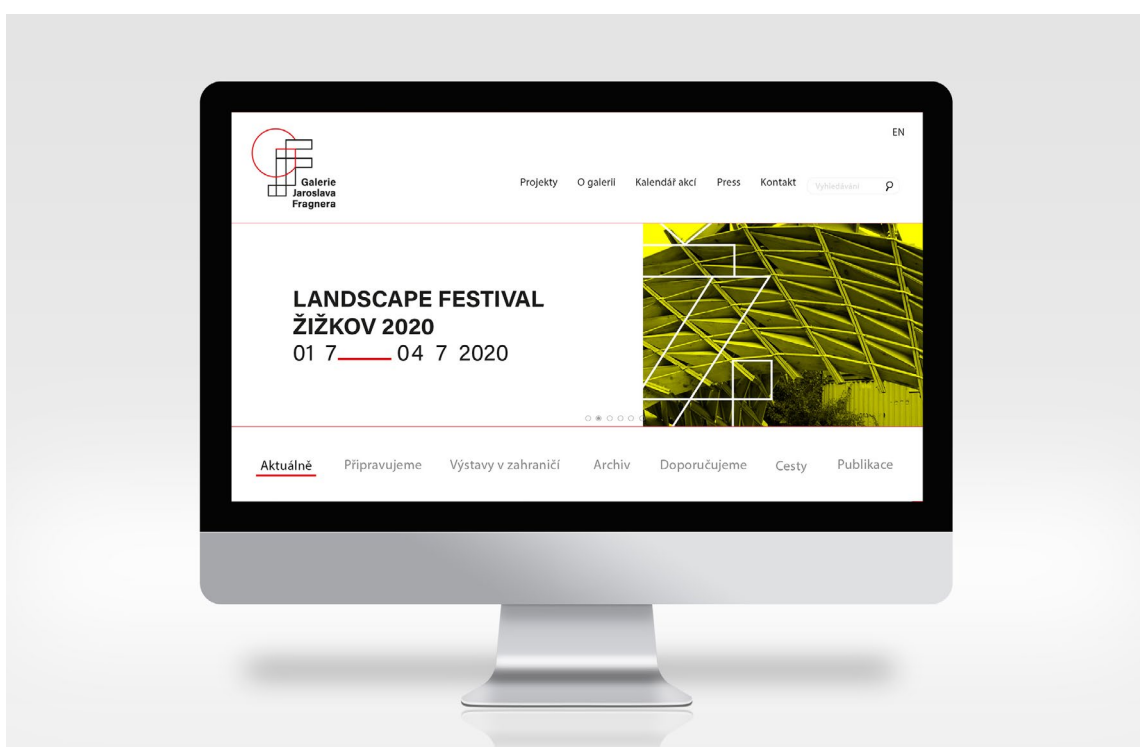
EN

Galerie
Jaroslava
Fragnera

Projekty O galerii Kalendář akcí Press Kontakt Vyhledávání

LANDSCAPE FESTIVAL
ŽIŽKOV 2020
01 7 04 7 2020

Aktuálně Připravujeme Výstavy v zahraničí Archiv Doporučujeme Cesty Publikace